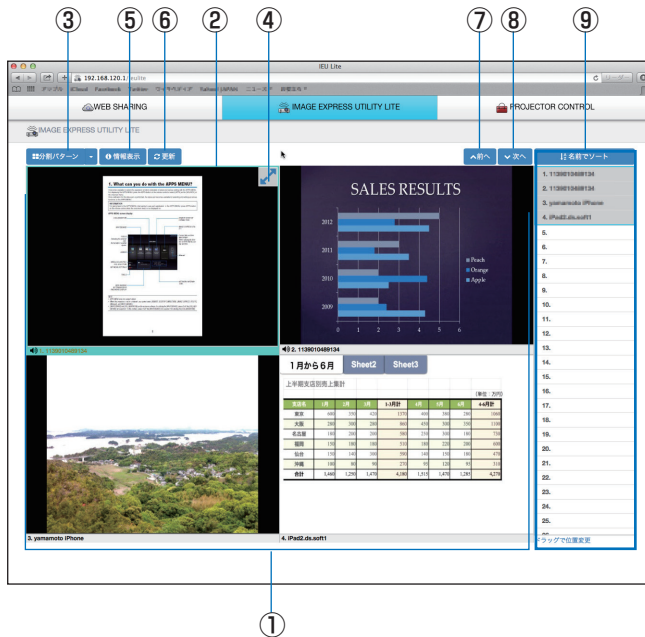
③ ⑤ ⑥ ② ④ ⑦ ⑧ ⑨

IEU Lite

192.168.120.1/ieulite

アップル iCloud Facebook Twitter ウィキペディア Yahoo! JAPAN ニュース 辞書検索

WEB SHARING | IMAGE EXPRESS UTILITY LITE | PROJECTOR CONTROL

IMAGE EXPRESS UTILITY LITE

分割パターン | 情報表示 | 更新 | 前へ | 次へ | 名前でソート

1. What can you do with the APPS MENU?

SALES RESULTS

2012
2011
2010
2009

Peach
Orange
Apple

0 1 2 3 4 5 6

1. 1139010489134

2. 1139010489134

1月から6月 | Sheet2 | Sheet3

上半期支店別売上集計

3. yamamoto iPhone

4. iPad2.ds.soft1

1. 1139010489134
2. 1139010489134
3. yamamoto iPhone
4. iPad2.ds.soft1
5.
6.
7.
8.
9.
10.
11.
12.
13.
14.
15.
16.
17.
18.
19.
20.
21.
22.
23.
24.
25.

ドラッグで位置変更

①